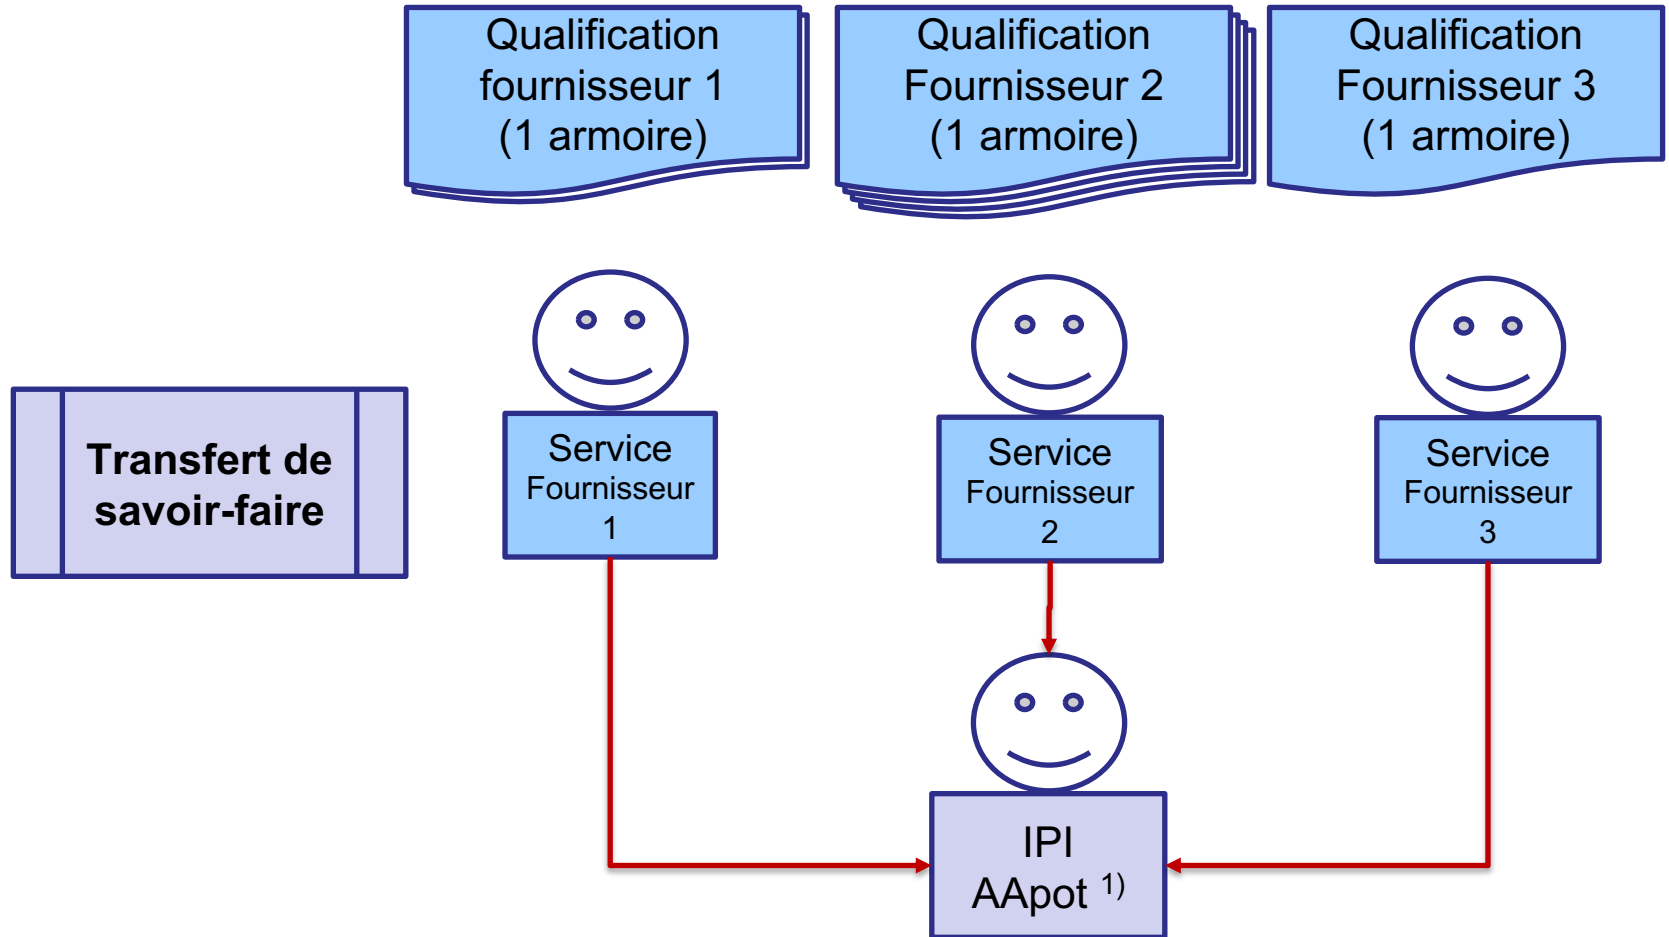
Qualification fournisseur 1 (1 armoire)

Qualification Fournisseur 2 (1 armoire)

Qualification Fournisseur 3 (1 armoire)

Transfert de savoir-faire

Service Fournisseur 1

Service Fournisseur 2

Service Fournisseur 3

IPI AApot $^{1)}$